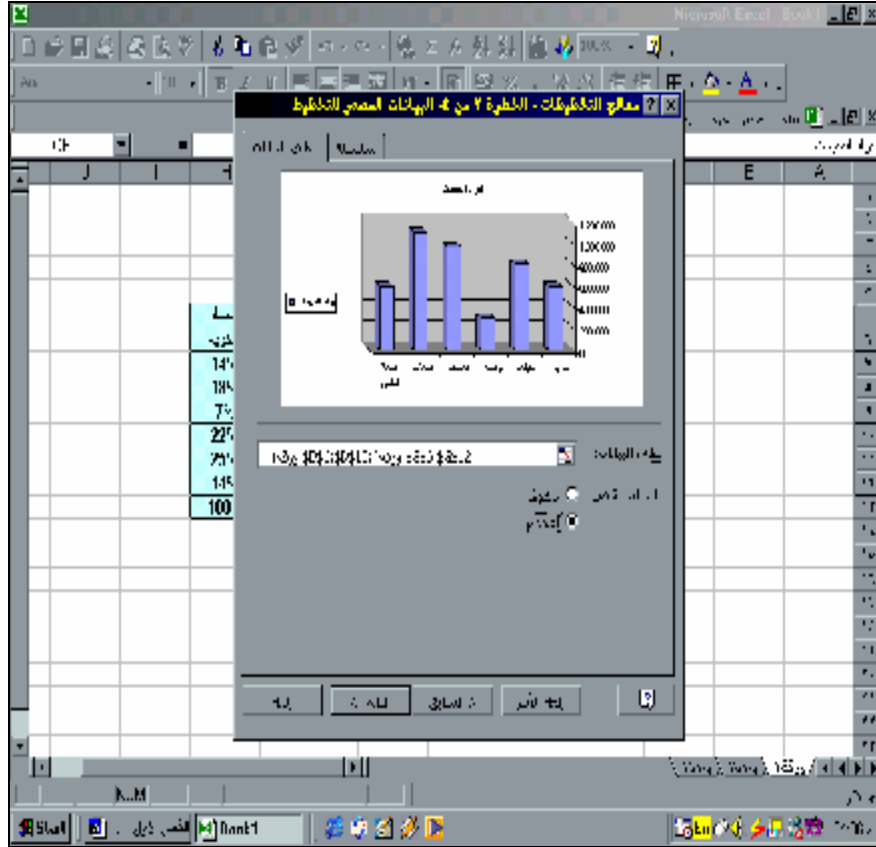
Microsoft Excel - Book1

معالج التخطيطات - الخطوة ٢ من ٤ - البيانات المصدر للتخطيط

J I H E A

140000
120000
100000
80000
60000
40000
20000
0

14
18
7
22
25
11
100

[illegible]$B$2:$B$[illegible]

صفوف
أعمدة

إلغاء
< السابق
التالي >
إنهاء

NUM

Start
Book1